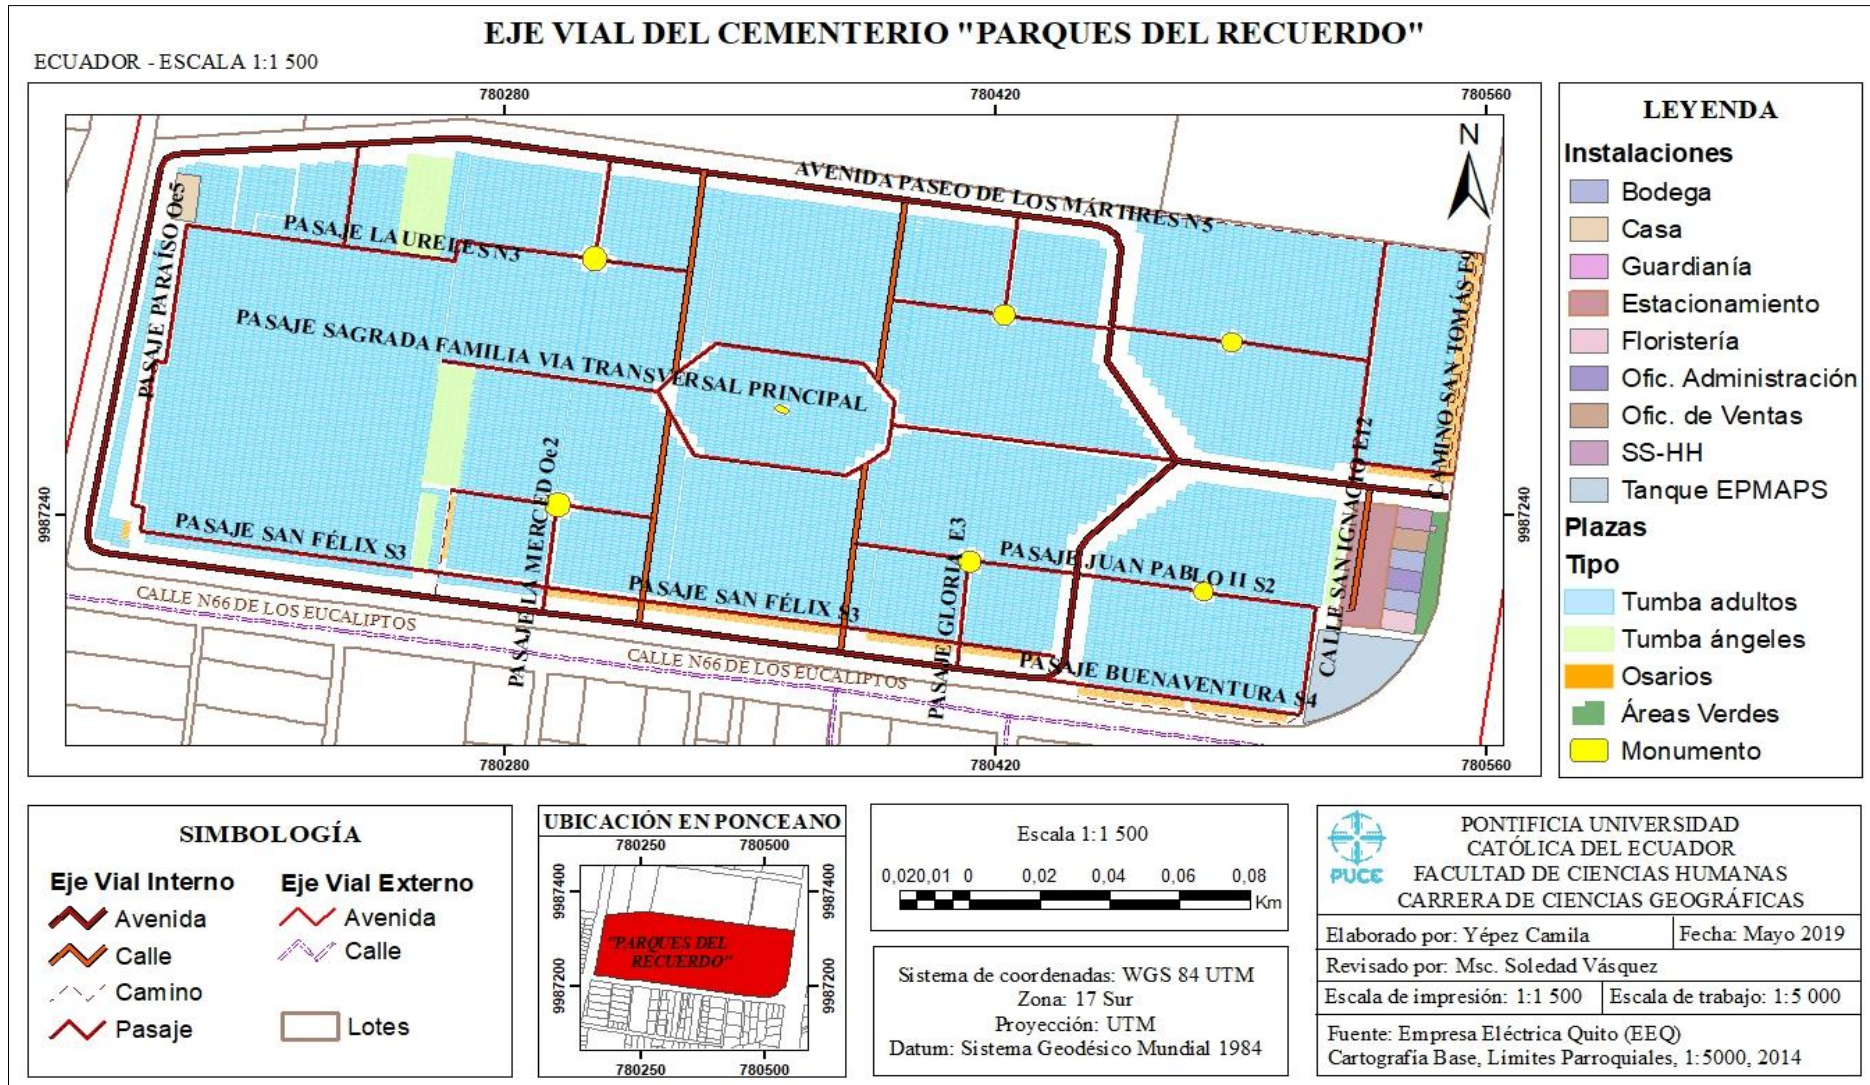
EJE VIAL DEL CEMENTERIO "PARQUES DEL RECUERDO"

ECUADOR - ESCALA 1:1 500

780280
780420
780560

AVENIDA PASEO DE LOS MÁRTIRES N5
PASAJE LAURELES N3
PASAJE PARAÍSO Oe5
PASAJE SAGRADA FAMILIA VIA TRANSVERSAL PRINCIPAL
CAMINO SAN TOMÁS E6
CALLE SAN IGNACIO E12
PASAJE LA MERCED Oe2
PASAJE SAN FÉLIX S3
PASAJE GLORIA E3
PASAJE JUAN PABLO II S2
PASAJE SAN FÉLIX S3
CALLE N66 DE LOS EUCALIPTOS
CALLE N66 DE LOS EUCALIPTOS
PASAJE BUENAVENTURA S4
CALLE

9987240
9987240

780280
780420
780560

N

LEYENDA
Instalaciones
Bodega
Casa
Guardianía
Estacionamiento
Floristería
Ofic. Administración
Ofic. de Ventas
SS-HH
Tanque EPMAPS
Plazas
Tipo
Tumba adultos
Tumba ángeles
Osarios
Áreas Verdes
Monumento

SIMBOLOGÍA
Eje Vial Interno
Avenida
Calle
Camino
Pasaje
Eje Vial Externo
Avenida
Calle
Lotes

UBICACIÓN EN PONCEANO
780250
780500
9987400
9987400
9987200
9987200
"PARQUES DEL RECUERDO"
780250
780500

Escala 1:1 500
0,020,01 0 0,02 0,04 0,06 0,08
Km

Sistema de coordenadas: WGS 84 UTM
Zona: 17 Sur
Proyección: UTM
Datum: Sistema Geodésico Mundial 1984

PUCE
PONTIFICIA UNIVERSIDAD CATÓLICA DEL ECUADOR
FACULTAD DE CIENCIAS HUMANAS
CARRERA DE CIENCIAS GEOGRÁFICAS

| Elaborado por: Yépez Camila | Fecha: Mayo 2019 |
|---|---|
| Revisado por: Msc. Soledad Vásquez | |
| Escala de impresión: 1:1 500 | Escala de trabajo: 1:5 000 |

Fuente: Empresa Eléctrica Quito (EEQ)
Cartografía Base, Limites Parroquiales, 1:5000, 2014